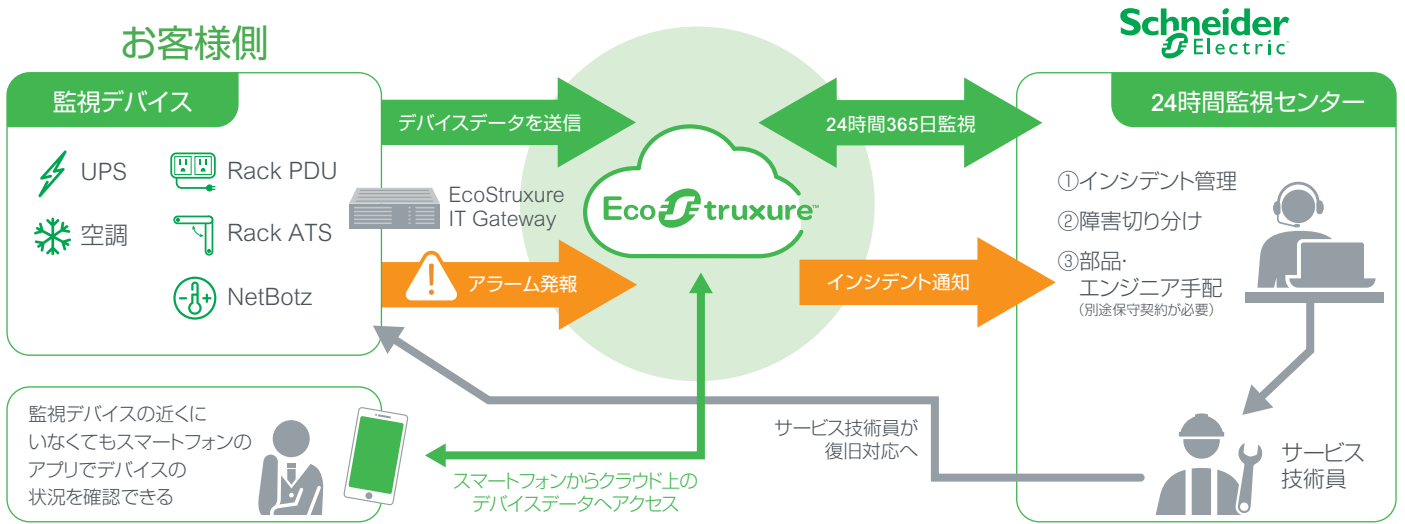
お客様側

Schneider Electric

監視デバイス

UPS

Rack PDU

空調

Rack ATS

NetBotz

EcoStruxure IT Gateway

デバイスデータを送信

アラーム発報

EcoStruxure

24時間365日監視

インシデント通知

24時間監視センター

①インシデント管理
②障害切り分け
③部品・エンジニア手配
(別途保守契約が必要)

監視デバイスの近くにいなくてもスマートフォンのアプリでデバイスの状況を確認できる

スマートフォンからクラウド上のデバイスデータへアクセス

サービス技術員が復旧対応へ

サービス技術員